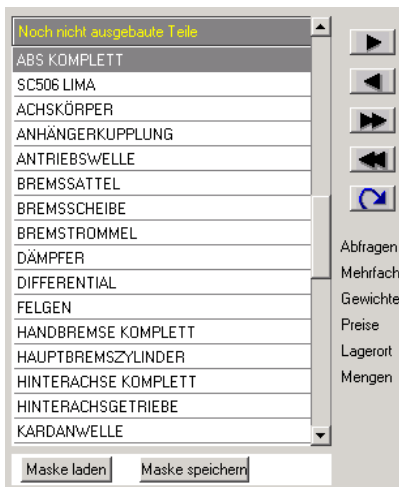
Noch nicht ausgebaute Teile

ABS KOMPLETT
SC506 LIMA
ACHSKÖRPER
ANHÄNGERKUPPLUNG
ANTRIEBSWELLE
BREMSSATTEL
BREMSSCHEIBE
BREMSTROMMEL
DÄMPFER
DIFFERENTIAL
FELGEN
HANDBREMSE KOMPLETT
HAUPTBREMSZYLINDER
HINTERACHSE KOMPLETT
HINTERACHSGETRIEBE
KARDANWELLE

Maske laden
Maske speichern

Abfragen
Mehrfach
Gewichte
Preise
Lagerort
Mengen